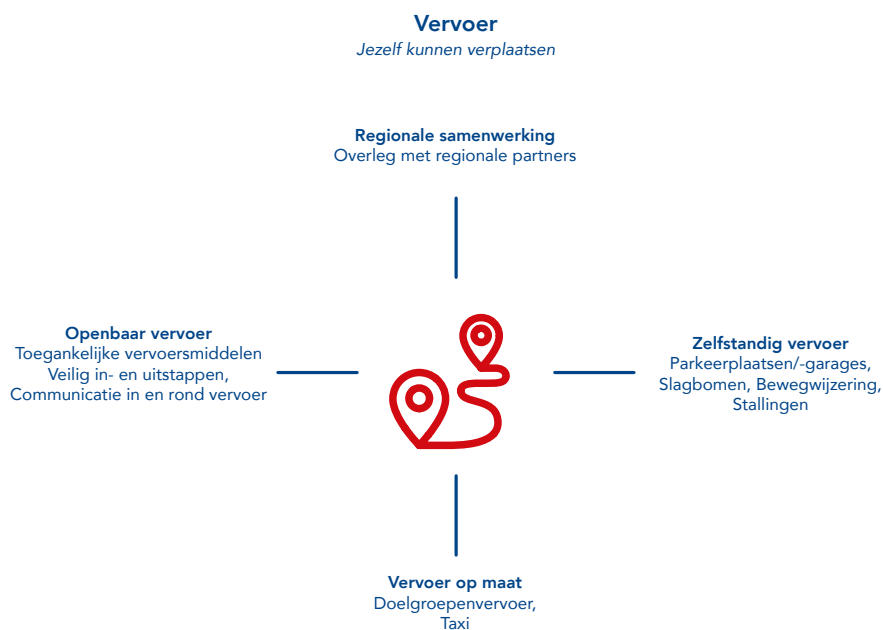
Vervoer
Jezelf kunnen verplaatsen

Regionale samenwerking
Overleg met regionale partners

Openbaar vervoer
Toegankelijke vervoersmiddelen
Veilig in- en uitstappen,
Communicatie in en rond vervoer

Zelfstandig vervoer
Parkeerplaatsen/-garages,
Slagbomen, Bewegwijzering,
Stallingen

Vervoer op maat
Doelgroepenvervoer,
Taxi